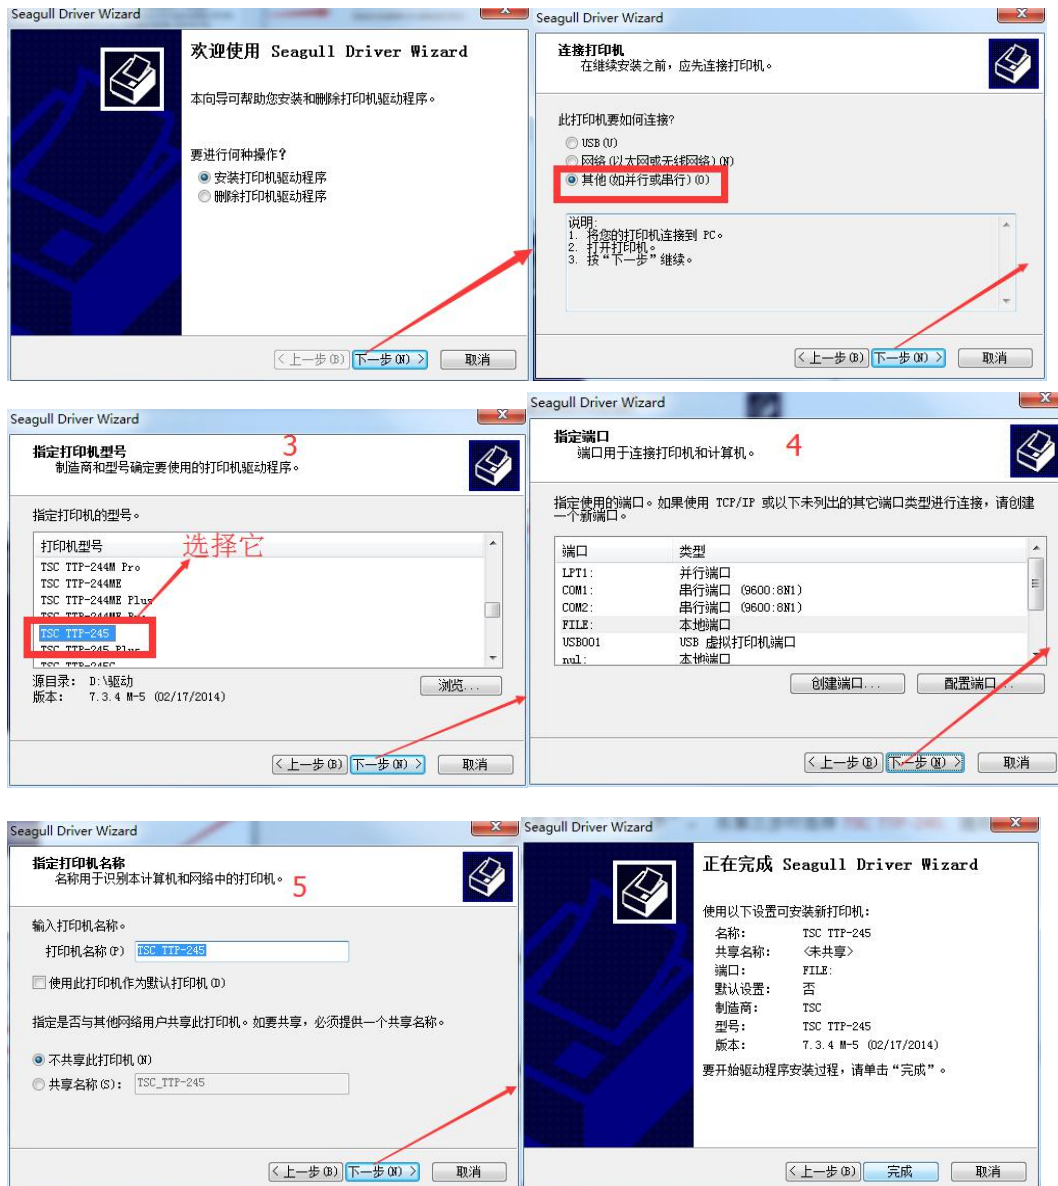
Seagull Driver Wizard

欢迎使用 Seagull Driver Wizard

本向导可帮助您安装和删除打印机驱动程序。

要进行何种操作?

安装打印机驱动程序

删除打印机驱动程序

< 上一步 (B)　下一步 (N) >　取消

Seagull Driver Wizard

连接打印机
在继续安装之前，应先连接打印机。

此打印机要如何连接?

USB (U)

网络 (以太网或无线网络) (N)

其他 (如并行或串行) (O)

说明:
1. 将您的打印机连接到 PC。
2. 打开打印机。
3. 按“下一步”继续。

< 上一步 (B)　下一步 (N) >　取消

Seagull Driver Wizard

指定打印机型号
制造商和型号确定要使用的打印机驱动程序。

3

指定打印机的型号。

| 打印机型号 |
|---|
| TSC TTP-244M Pro |
| TSC TTP-244ME |
| TSC TTP-244ME Plus |
| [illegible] |
| TSC TTP-245 |
| TSC TTP-245 Plus |
| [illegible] |

选择它

源目录: D:\驱动
版本: 7.3.4 M-5 (02/17/2014)

浏览...

< 上一步 (B)　下一步 (N) >　取消

Seagull Driver Wizard

指定端口
端口用于连接打印机和计算机。

4

指定使用的端口。如果使用 TCP/IP 或以下未列出的其它端口类型进行连接，请创建一个新端口。

| 端口 | 类型 |
|---|---|
| LPT1: | 并行端口 |
| COM1: | 串行端口 (9600:8N1) |
| COM2: | 串行端口 (9600:8N1) |
| FILE: | 本地端口 |
| USB001 | USB 虚拟打印机端口 |
| nul: | 本地端口 |

创建端口...　配置端口...

< 上一步 (B)　下一步 (N) >　取消

Seagull Driver Wizard

指定打印机名称
名称用于识别本计算机和网络中的打印机。

5

输入打印机名称。

打印机名称 (P)　TSC TTP-245

使用此打印机作为默认打印机 (D)

指定是否与其他网络用户共享此打印机。如要共享，必须提供一个共享名称。

不共享此打印机 (N)

共享名称 (S):　TSC_TTP-245

< 上一步 (B)　下一步 (N) >　取消

Seagull Driver Wizard

正在完成 Seagull Driver Wizard

使用以下设置可安装新打印机:

名称:　TSC TTP-245
共享名称:　<未共享>
端口:　FILE:
默认设置:　否
制造商:　TSC
型号:　TSC TTP-245
版本:　7.3.4 M-5 (02/17/2014)

要开始驱动程序安装过程，请单击“完成”。

< 上一步 (B)　完成　取消